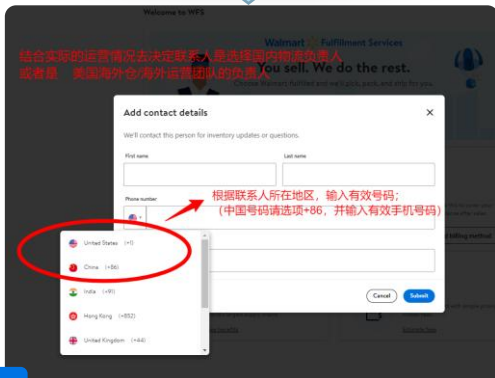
Welcome to WFS

结合实际的运营情况去决定联系人是选择国内物流负责人或者是 美国海外仓/海外运营团队的负责人

Walmart Fulfillment Services

You sell. We do the rest.

Add contact details

We'll contact this person for inventory updates or questions.

First name

Last name

Phone number

根据联系人所在地区，输入有效号码；
（中国号码请选项+86，并输入有效手机号码）

United States (+1)

China (+86)

India (+91)

Hong Kong (+852)

United Kingdom (+44)

Cancel

Submit